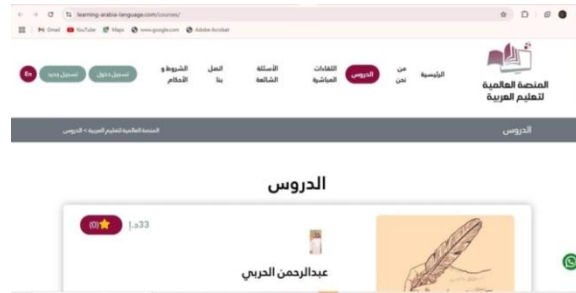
learning-arabia-language.com/courses/

Gmail YouTube Maps www.google.com Adobe Acrobat

المنصة العالمية لتعليم العربية

الرئيسية من نحن الدروس اللقاءات المباشرة الأسئلة الشائعة اتصل بنا الشروط و الأحكام تسجيل دخول تسجيل جديد En

الدروس

المنصة العالمية لتعليم العربية > الدروس

الدروس

33د.إ (0)

عبدالرحمن الحربي